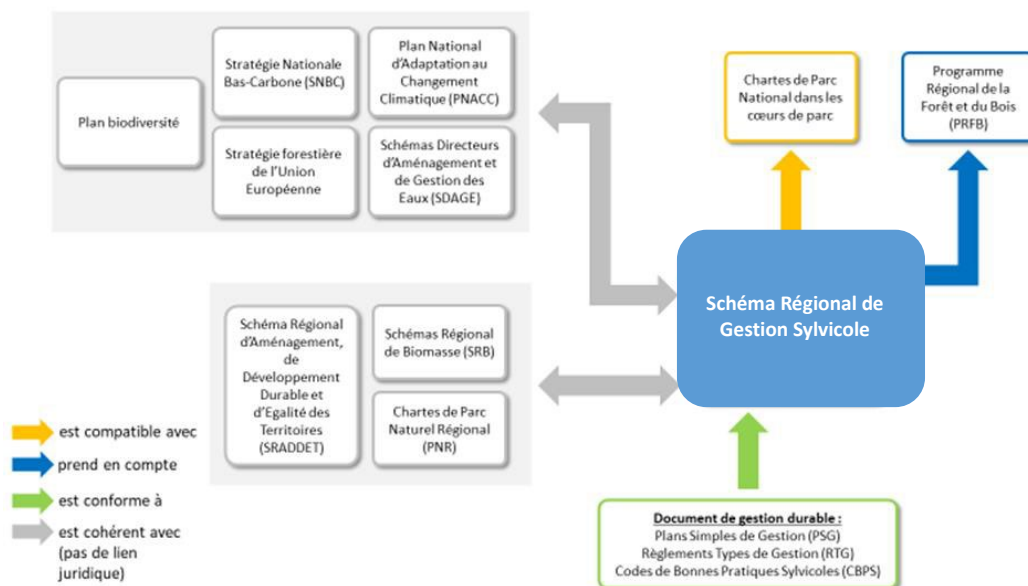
Plan biodiversité

Stratégie Nationale Bas-Carbone (SNBC)

Plan National d'Adaptation au Changement Climatique (PNACC)

Stratégie forestière de l'Union Européenne

Schémas Directeurs d'Aménagement et de Gestion des Eaux (SDAGE)

Chartes de Parc National dans les cœurs de parc

Programme Régional de la Forêt et du Bois (PRFB)

Schéma Régional de Gestion Sylvicole

Schéma Régional d'Aménagement, de Développement Durable et d'Egalité des Territoires (SRADDET)

Schémas Régional de Biomasse (SRB)

Chartes de Parc Naturel Régional (PNR)

est compatible avec

prend en compte

est conforme à

est cohérent avec (pas de lien juridique)

Document de gestion durable :
Plans Simples de Gestion (PSG)
Règlements Types de Gestion (RTG)
Codes de Bonnes Pratiques Sylvicoles (CBPS)